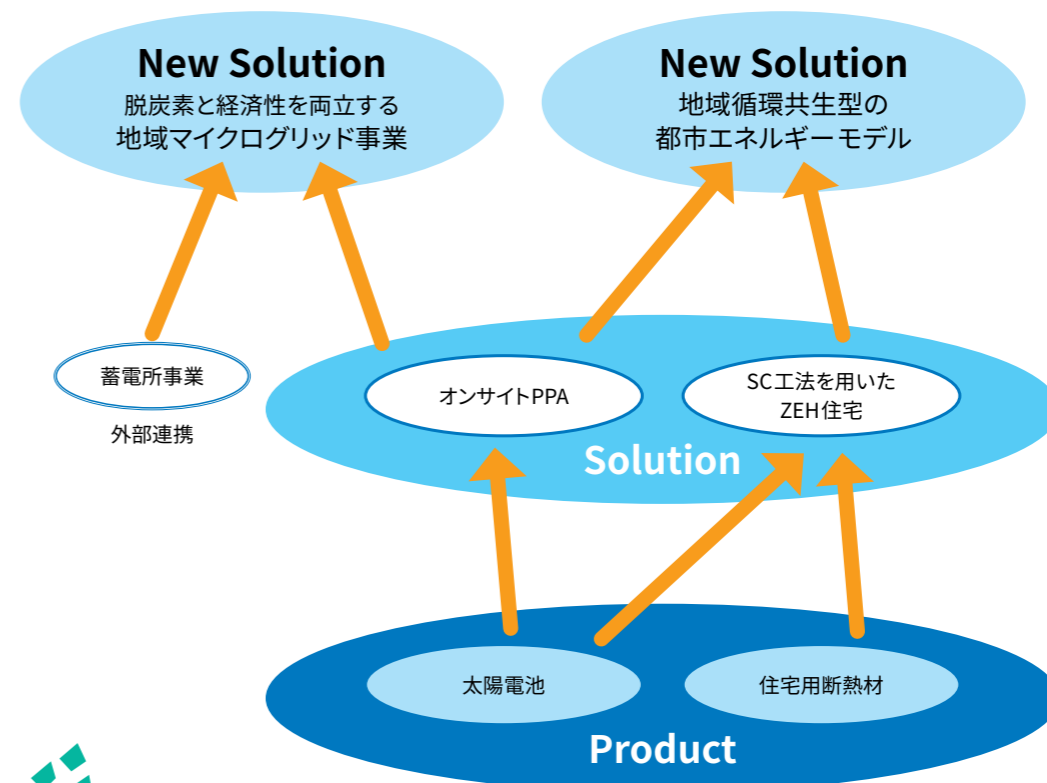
New Solution
脱炭素と経済性を両立する
地域マイクログリッド事業

New Solution
地域循環共生型の
都市エネルギーモデル

蓄電所事業

外部連携

オンサイトPPA

SC工法を用いた
ZEH住宅

Solution

太陽電池

住宅用断熱材

Product